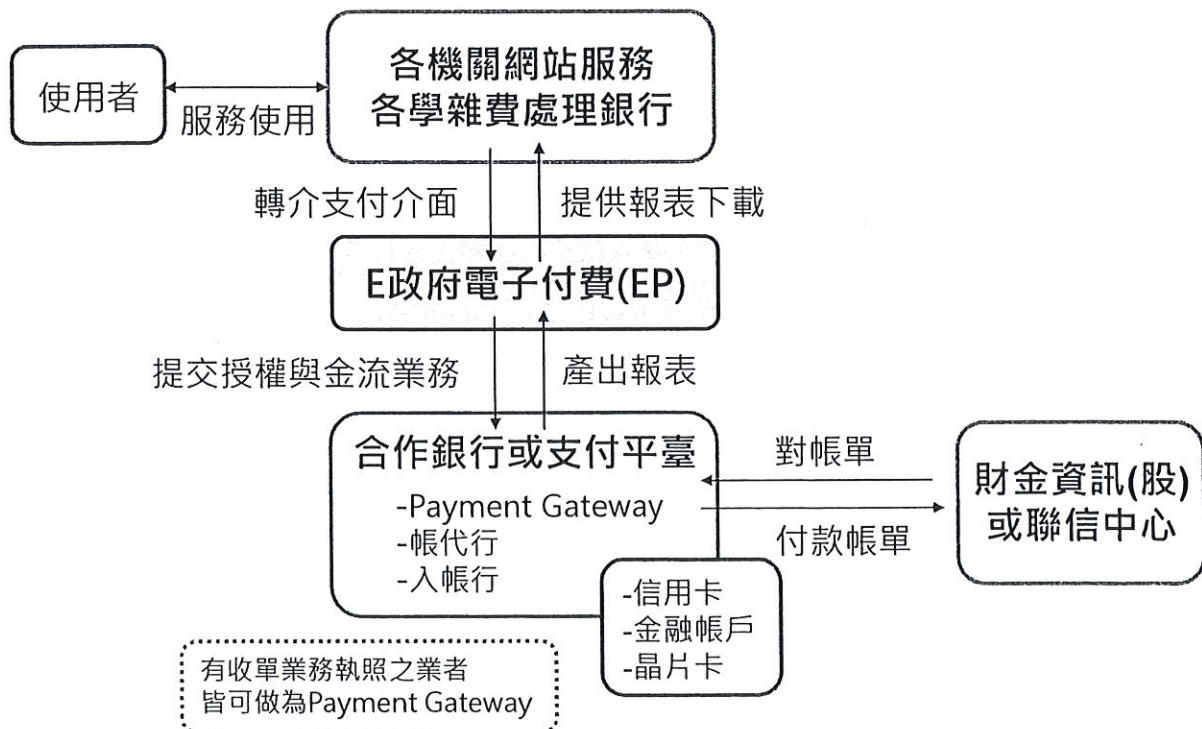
使用者

服務使用

各機關網站服務
各學雜費處理銀行

轉介支付介面

提供報表下載

E政府電子付費(EP)

提交授權與金流業務

產出報表

合作銀行或支付平臺
-Payment Gateway
-帳代行
-入帳行

對帳單

付款帳單

財金資訊(股)
或聯信中心

-信用卡
-金融帳戶
-晶片卡

有收單業務執照之業者
皆可做為Payment Gateway